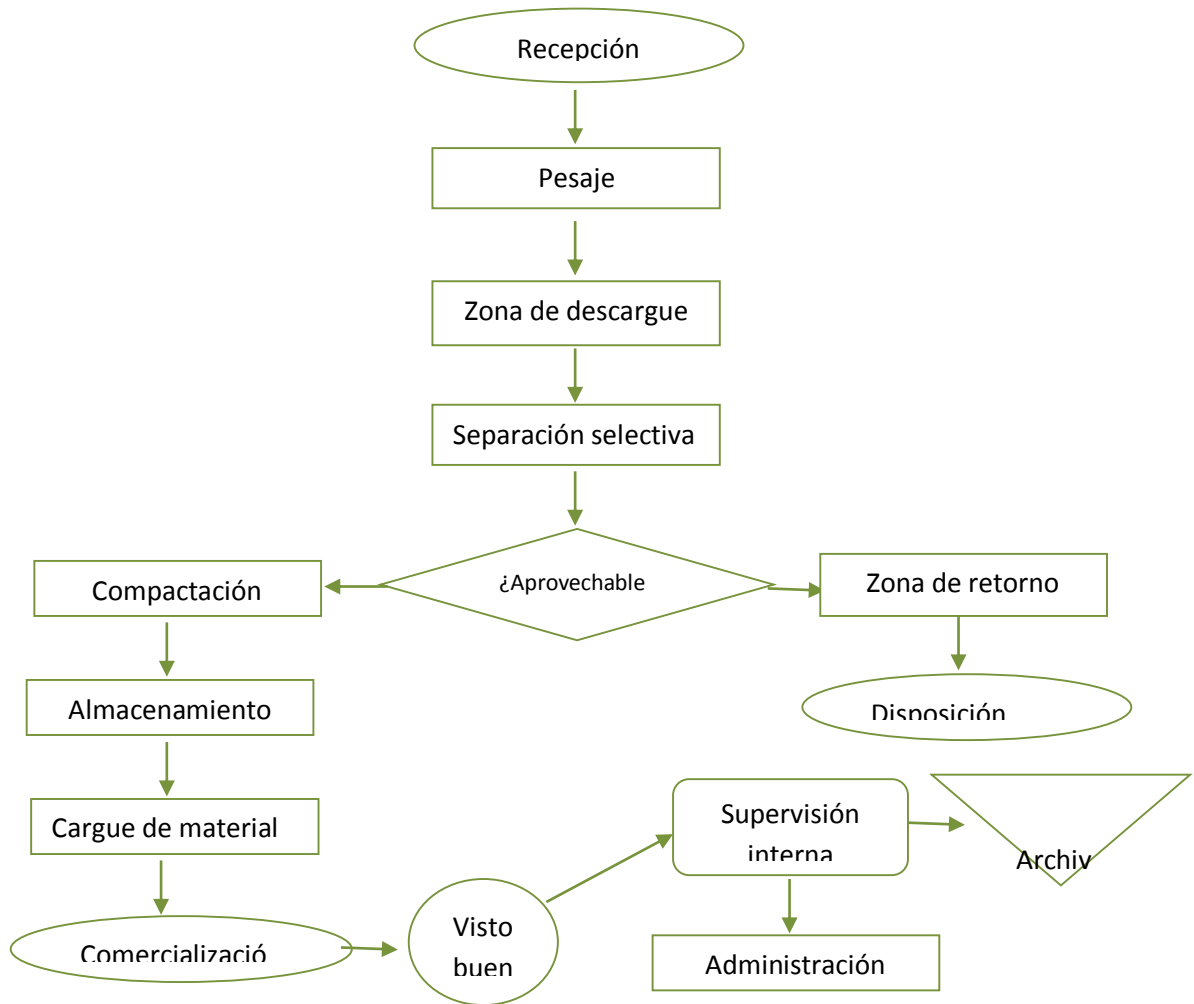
Recepción

Pesaje

Zona de descargue

Separación selectiva

¿Aprovechable

Compactación

Zona de retorno

Almacenamiento

Disposición

Cargue de material

Supervisión interna

Archiv

Comercializació

Visto buen

Administración